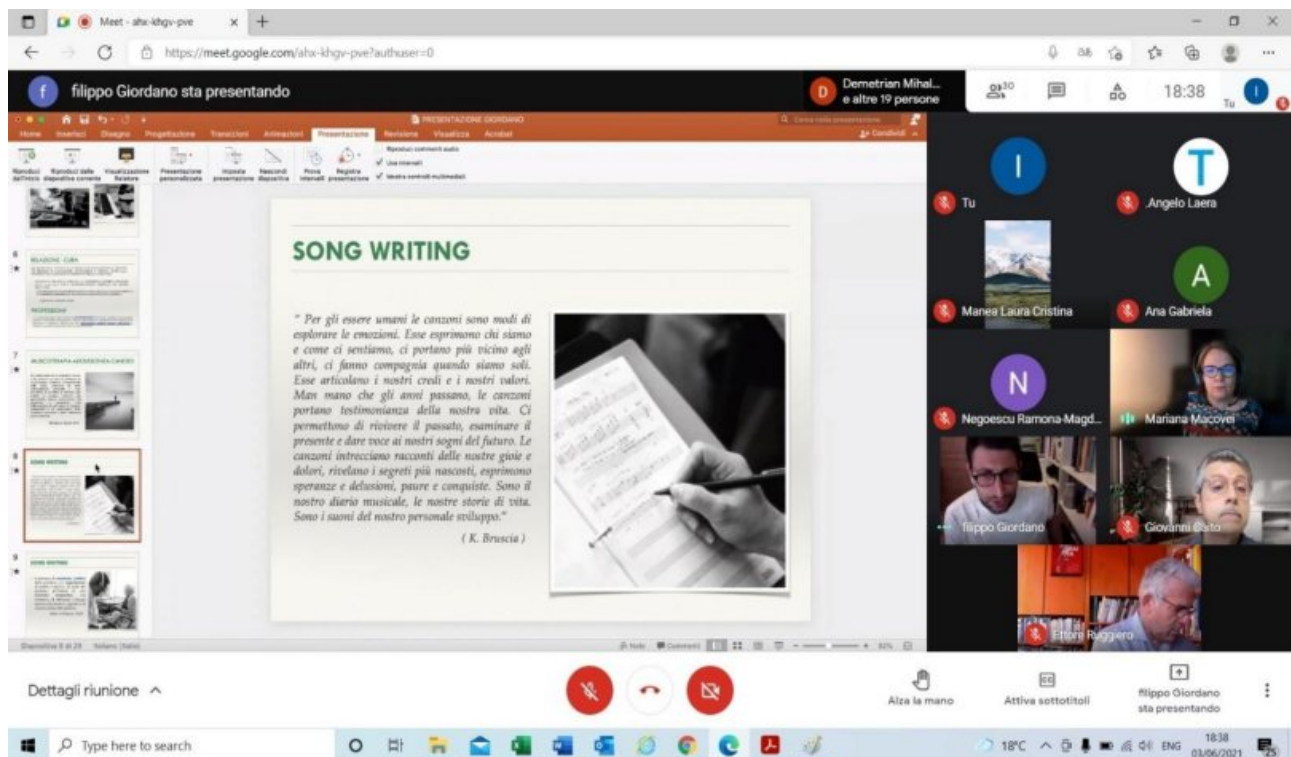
Meet - ahx-khgv-pve

https://meet.google.com/ahx-khgv-pve?authuser=0

filippo Giordano sta presentando

Demetrian Mihal...
e altre 19 persone

30

18:38

Tu

PRESENTAZIONE GIORDANO

Home Inserisci Disegno Progettazione Transizioni Animazioni Presentazione Revisione Visualizza Acrobat

Condividi

Riproduci dall'inizio Riproduci dalla diapositiva corrente Visualizzazione Relatore Presentazione personalizzata Imposta presentazione Nascondi diapositiva Prova intervalli Registra presentazione

Riproduci commenti audio
Usa intervalli
Mostra controlli multimediali

SONG WRITING

" Per gli essere umani le canzoni sono modi di esplorare le emozioni. Esse esprimono chi siamo e come ci sentiamo, ci portano più vicino agli altri, ci fanno compagnia quando siamo soli. Esse articolano i nostri credi e i nostri valori. Man mano che gli anni passano, le canzoni portano testimonianza della nostra vita. Ci permettono di rivivere il passato, esaminare il presente e dare voce ai nostri sogni del futuro. Le canzoni intrecciano racconti delle nostre gioie e dolori, rivelano i segreti più nascosti, esprimono speranze e delusioni, paure e conquiste. Sono il nostro diario musicale, le nostre storie di vita. Sono i suoni del nostro personale sviluppo."

( K. Bruscia )

Diapositiva 8 di 28 Italiano (Italia)

Note Commenti

Tu

Angelo Laera

Manea Laura Cristina

Ana Gabriela

Negoescu Ramona-Magd...

Mariana Macovei

filippo Giordano

Giovanni Gato

Ettore Ruggiero

Dettagli riunione

Alza la mano

Attiva sottotitoli

filippo Giordano sta presentando

Type here to search

18°C ENG 18:38 03/06/2021